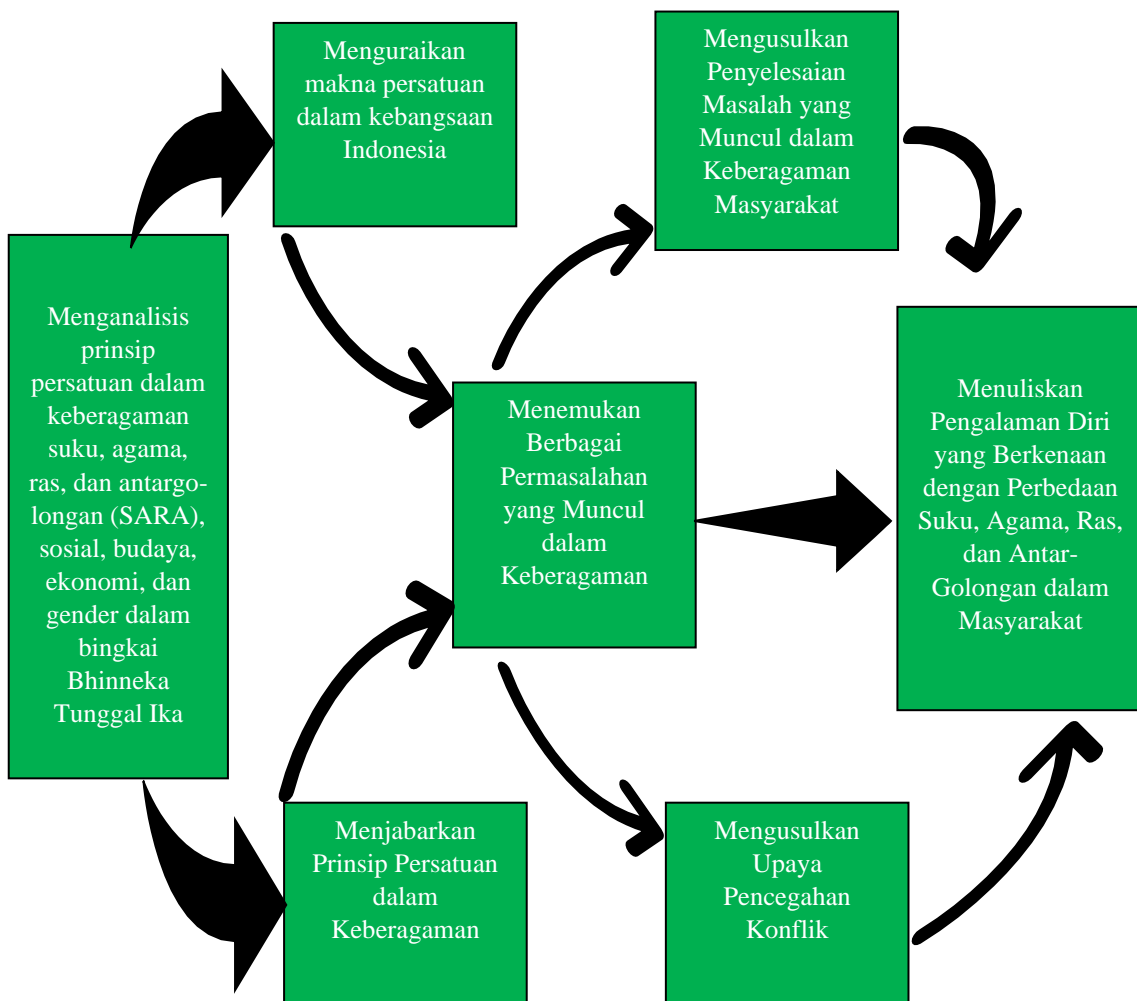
Menganalisis prinsip persatuan dalam keberagaman suku, agama, ras, dan antargolongan (SARA), sosial, budaya, ekonomi, dan gender dalam bingkai Bhinneka Tunggal Ika

Menguraikan makna persatuan dalam kebangsaan Indonesia

Mengusulkan Penyelesaian Masalah yang Muncul dalam Keberagaman Masyarakat

Menemukan Berbagai Permasalahan yang Muncul dalam Keberagaman

Menuliskan Pengalaman Diri yang Berkenaan dengan Perbedaan Suku, Agama, Ras, dan Antar-Golongan dalam Masyarakat

Menjabarkan Prinsip Persatuan dalam Keberagaman

Mengusulkan Upaya Pencegahan Konflik